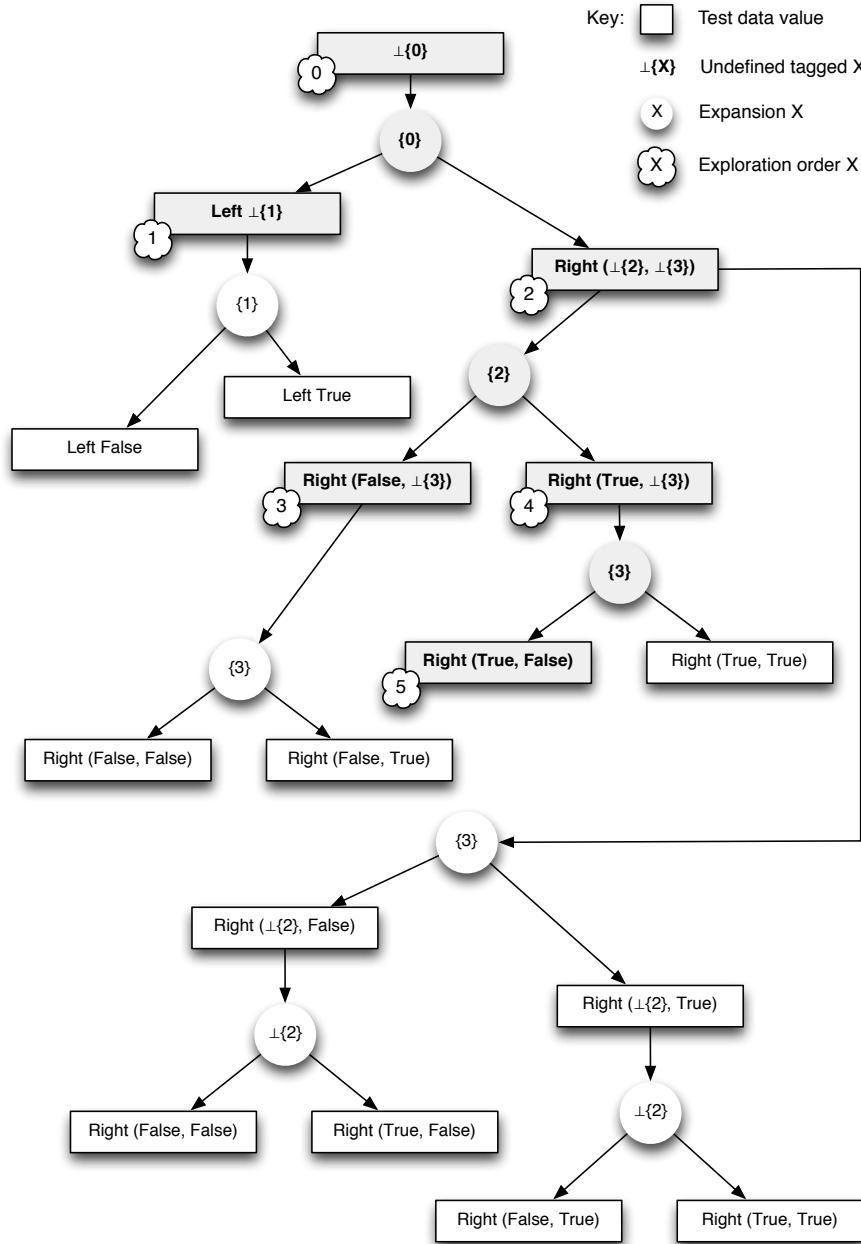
Key: Test data value

$\perp${X} Undefined tagged X

X Expansion X

X Exploration order X

$\perp${0}

0

{0}

Left $\perp${1}

1

Right ($\perp${2}, $\perp${3})

2

{1}

Left True

Left False

{2}

Right (False, $\perp${3})

3

Right (True, $\perp${3})

4

{3}

Right (True, False)

5

Right (True, True)

{3}

Right (False, False)

Right (False, True)

{3}

Right ($\perp${2}, False)

Right ($\perp${2}, True)

$\perp${2}

Right (False, False)

Right (True, False)

$\perp${2}

Right (False, True)

Right (True, True)